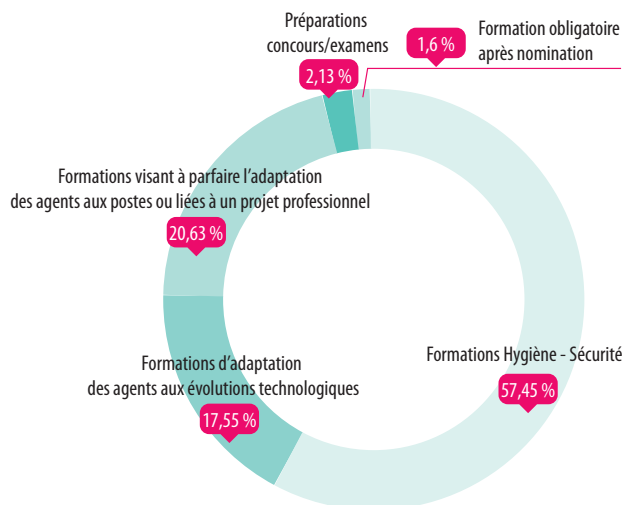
Préparations concours/examens
2,13 %

1,6 %
Formation obligatoire après nomination

Formations visant à parfaire l'adaptation des agents aux postes ou liées à un projet professionnel
20,63 %

Formations d'adaptation des agents aux évolutions technologiques
17,55 %

Formations Hygiène - Sécurité
57,45 %